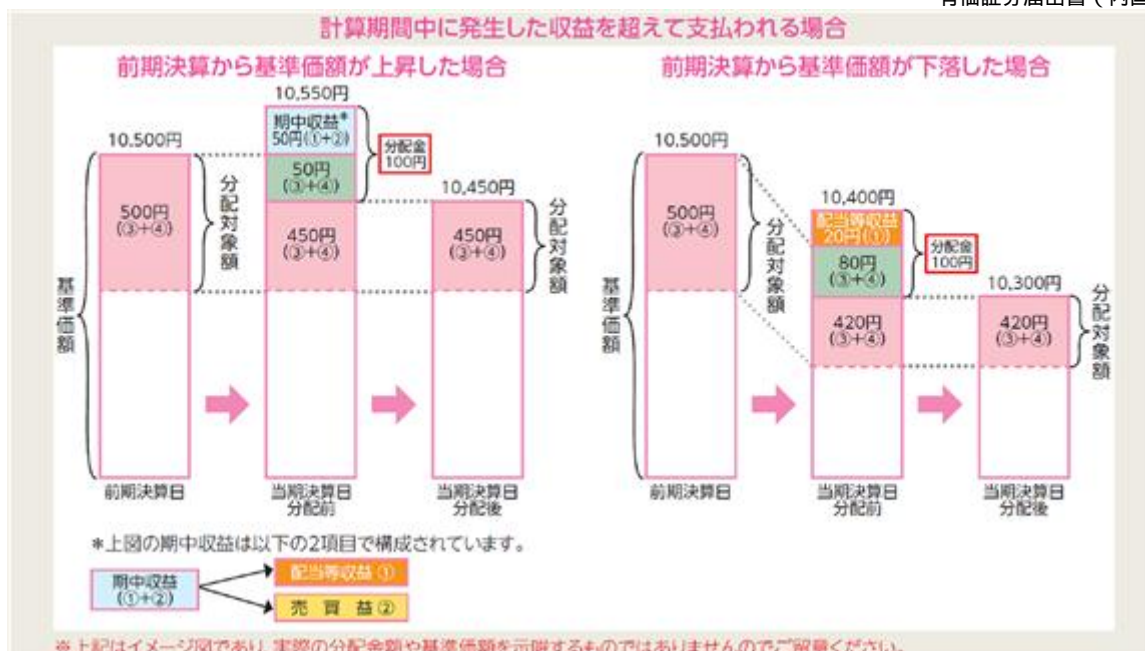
有価証券届出書（内国

計算期間中に発生した収益を超えて支払われる場合

前期決算から基準価額が上昇した場合

10,500円

500円
(③+④)

分配対象額

基準価額

前期決算日

10,550円

期中収益*
50円(①+②)

50円
(③+④)

450円
(③+④)

分配金
100円

当期決算日
分配前

10,450円

450円
(③+④)

分配対象額

当期決算日
分配後

前期決算から基準価額が下落した場合

10,500円

500円
(③+④)

分配対象額

基準価額

前期決算日

10,400円

配当等収益
20円(①)

80円
(③+④)

420円
(③+④)

分配金
100円

当期決算日
分配前

10,300円

420円
(③+④)

分配対象額

当期決算日
分配後

*上図の期中収益は以下の2項目で構成されています。

期中収益
(①+②)

配当等収益 ①

売 買 益 ②

※上記はイメージ図であり、実際の分配金額や基準価額を示唆するものではありませんのでご留意ください。